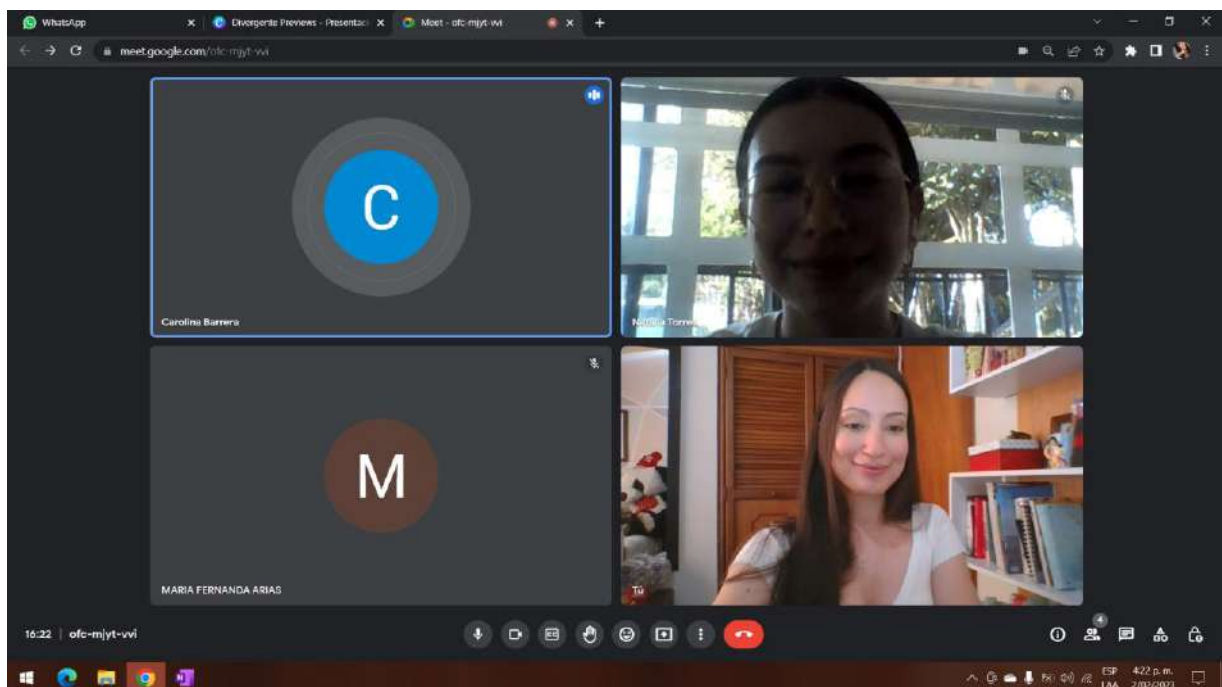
WhatsApp
Divergente Previews - Presentaci
Meet - ofc-mjyt-vvi
meet.google.com/ofc-mjyt-vvi

C
Carolina Barrera

Nat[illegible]ia Torre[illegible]

M
MARIA FERNANDA ARIAS

Tú

16:22 | ofc-mjyt-vvi

4

ESP LAA
4:22 p. m.
2/02/2023